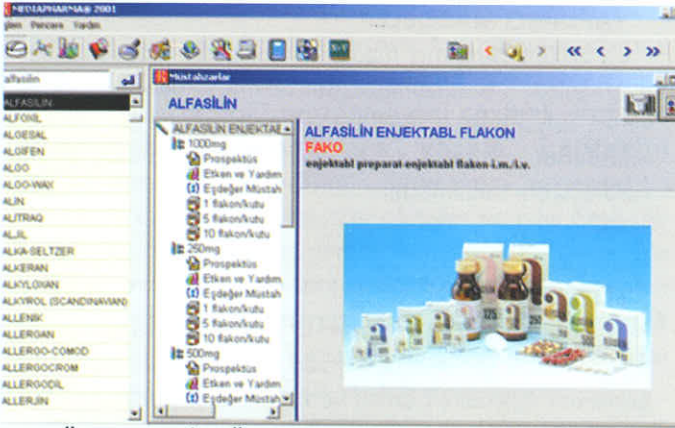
MEDIAPHARMA® 2001
İşlem Pencere Yardım

alfasilin

ALFASILIN
ALFOXIL
ALGESAL
ALGIFEN
ALGO
ALGO-WAX
ALIN
ALITRAQ
ALJIL
ALKA-SELTZER
ALKERAN
ALKYLOXAN
ALKYROL (SCANDINAVIAN)
ALLENIK
ALLERGAN
ALLERGO-COMOD
ALLERGOCROM
ALLERGODIL
ALLERJIN

Müstahzarlar
ALFASİLİN

ALFASİLİN ENJEKTAI
1000mg
Prospektüs
Etken ve Yardım
Eşdeğer Müstah
1 flakon/kutu
5 flakon/kutu
10 flakon/kutu
250mg
Prospektüs
Etken ve Yardım
Eşdeğer Müstah
1 flakon/kutu
5 flakon/kutu
10 flakon/kutu
500mg
Prospektüs
Etken ve Yardım
Eşdeğer Müstah

ALFASİLİN ENJEKTABL FLAKON
FAKO
enjektabl preparat-enjektabl flakon-i.m./i.v.